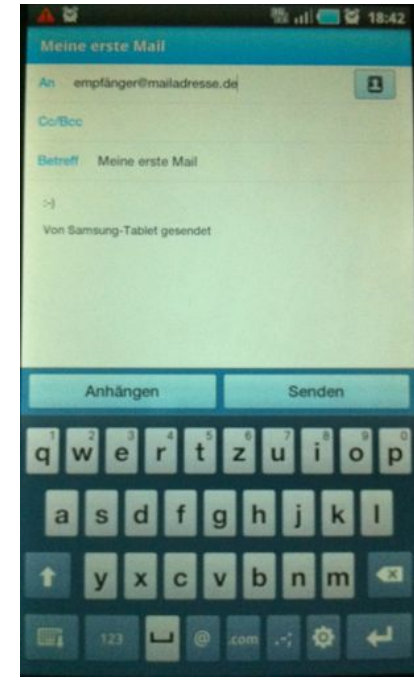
18:42

Meine erste Mail

An empfänger@mailadresse.de

Cc/Bcc

Betreff Meine erste Mail

:-)

Von Samsung-Tablet gesendet

Anhängen

Senden

q 1 w 2 e 3 r 4 t 5 z 6 u 7 i 8 o 9 p 0

a s d f g h j k l

y x c v b n m

123 @ .com .-: